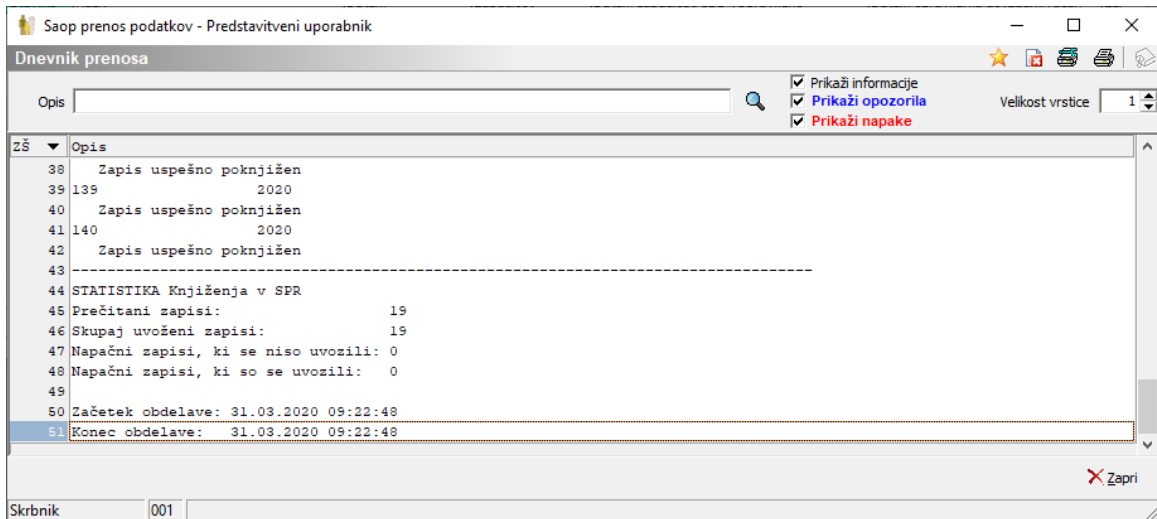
Saop prenos podatkov - Predstavitveni uporabnik

Dnevnik prenosa

Opis

Prikaži informacije
Prikaži opozorila
Prikaži napake

Velikost vrstice 1

| ZŠ | Opis |
|---|---|
| 38 | Zapis uspešno poknjižen |
| 39 | 139 2020 |
| 40 | Zapis uspešno poknjižen |
| 41 | 140 2020 |
| 42 | Zapis uspešno poknjižen |
| 43 | ------------------------------------------------------------------------------------------ |
| 44 | STATISTIKA Knjiženja v SPR |
| 45 | Prečitani zapisi: 19 |
| 46 | Skupaj uvoženi zapisi: 19 |
| 47 | Napačni zapisi, ki se niso uvozili: 0 |
| 48 | Napačni zapisi, ki so se uvozili: 0 |
| 49 | |
| 50 | Začetek obdelave: 31.03.2020 09:22:48 |
| 51 | Konec obdelave: 31.03.2020 09:22:48 |

Zapri

Skrbnik 001